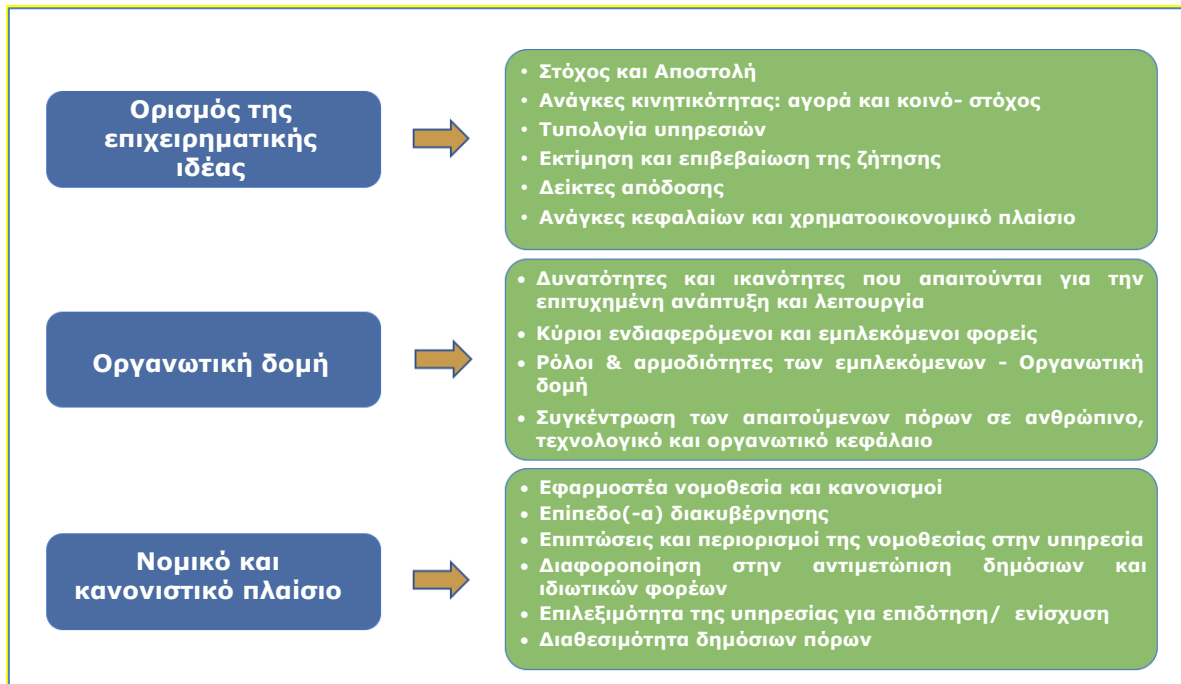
Ορισμός της επιχειρηματικής ιδέας

• Στόχος και Αποστολή
• Ανάγκες κινητικότητας: αγορά και κοινό- στόχος
• Τυπολογία υπηρεσιών
• Εκτίμηση και επιβεβαίωση της ζήτησης
• Δείκτες απόδοσης
• Ανάγκες κεφαλαίων και χρηματοοικονομικό πλαίσιο

Οργανωτική δομή

• Δυνατότητες και ικανότητες που απαιτούνται για την επιτυχημένη ανάπτυξη και λειτουργία
• Κύριοι ενδιαφερόμενοι και εμπλεκόμενοι φορείς
• Ρόλοι & αρμοδιότητες των εμπλεκόμενων - Οργανωτική δομή
• Συγκέντρωση των απαιτούμενων πόρων σε ανθρώπινο, τεχνολογικό και οργανωτικό κεφάλαιο

Νομικό και κανονιστικό πλαίσιο

• Εφαρμοστέα νομοθεσία και κανονισμοί
• Επίπεδο(-α) διακυβέρνησης
• Επιπτώσεις και περιορισμοί της νομοθεσίας στην υπηρεσία
• Διαφοροποίηση στην αντιμετώπιση δημόσιων και ιδιωτικών φορέων
• Επιλεξιμότητα της υπηρεσίας για επιδότηση/ ενίσχυση
• Διαθεσιμότητα δημόσιων πόρων